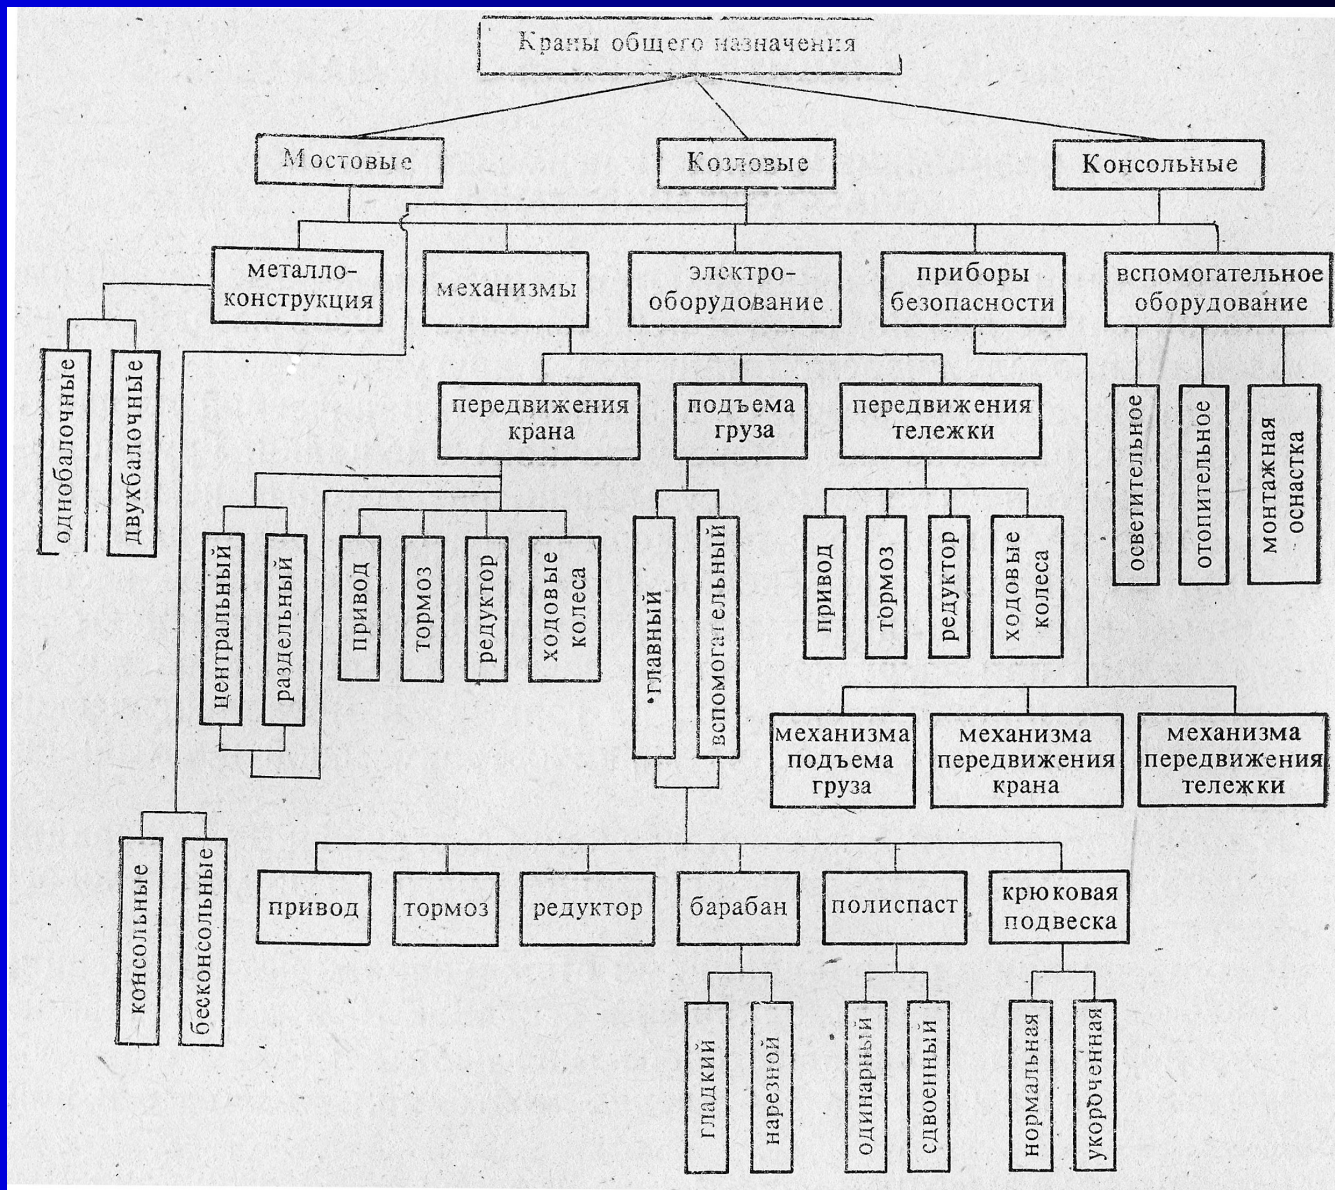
Краны общего назначения

Мостовые

Козловые

Консольные

металлоконструкция

механизмы

электрооборудование

приборы безопасности

вспомогательное оборудование

однобалочные

двухбалочные

передвижения крана

подъема груза

передвижения тележки

осветительное

отопительное

монтажная оснастка

центральный

раздельный

привод

тормоз

редуктор

ходовые колеса

главный

вспомогательный

привод

тормоз

редуктор

ходовые колеса

механизма подъема груза

механизма передвижения крана

механизма передвижения тележки

консольные

бесконсольные

привод

тормоз

редуктор

барабан

полиспаст

крюковая подвеска

гладкий

нарезной

одинарный

сдвоенный

нормальная

укороченная